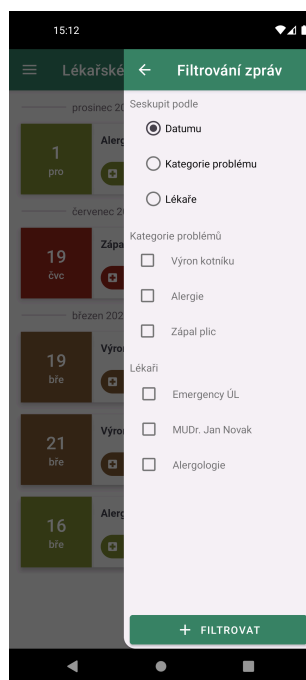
15:12

Lékařské

prosinec 20

1
pro

Alerg

červenec 20

19
čvc

Zápa

březen 202

19
bře

Výro

21
bře

Výro

16
bře

Alerg

Filtrování zpráv

Seskupit podle

Datumu

Kategorie problému

Lékaře

Kategorie problémů

Výron kotníku

Alergie

Zápal plic

Lékaři

Emergency ÚL

MUDr. Jan Novak

Alergologie

+ FILTROVAT